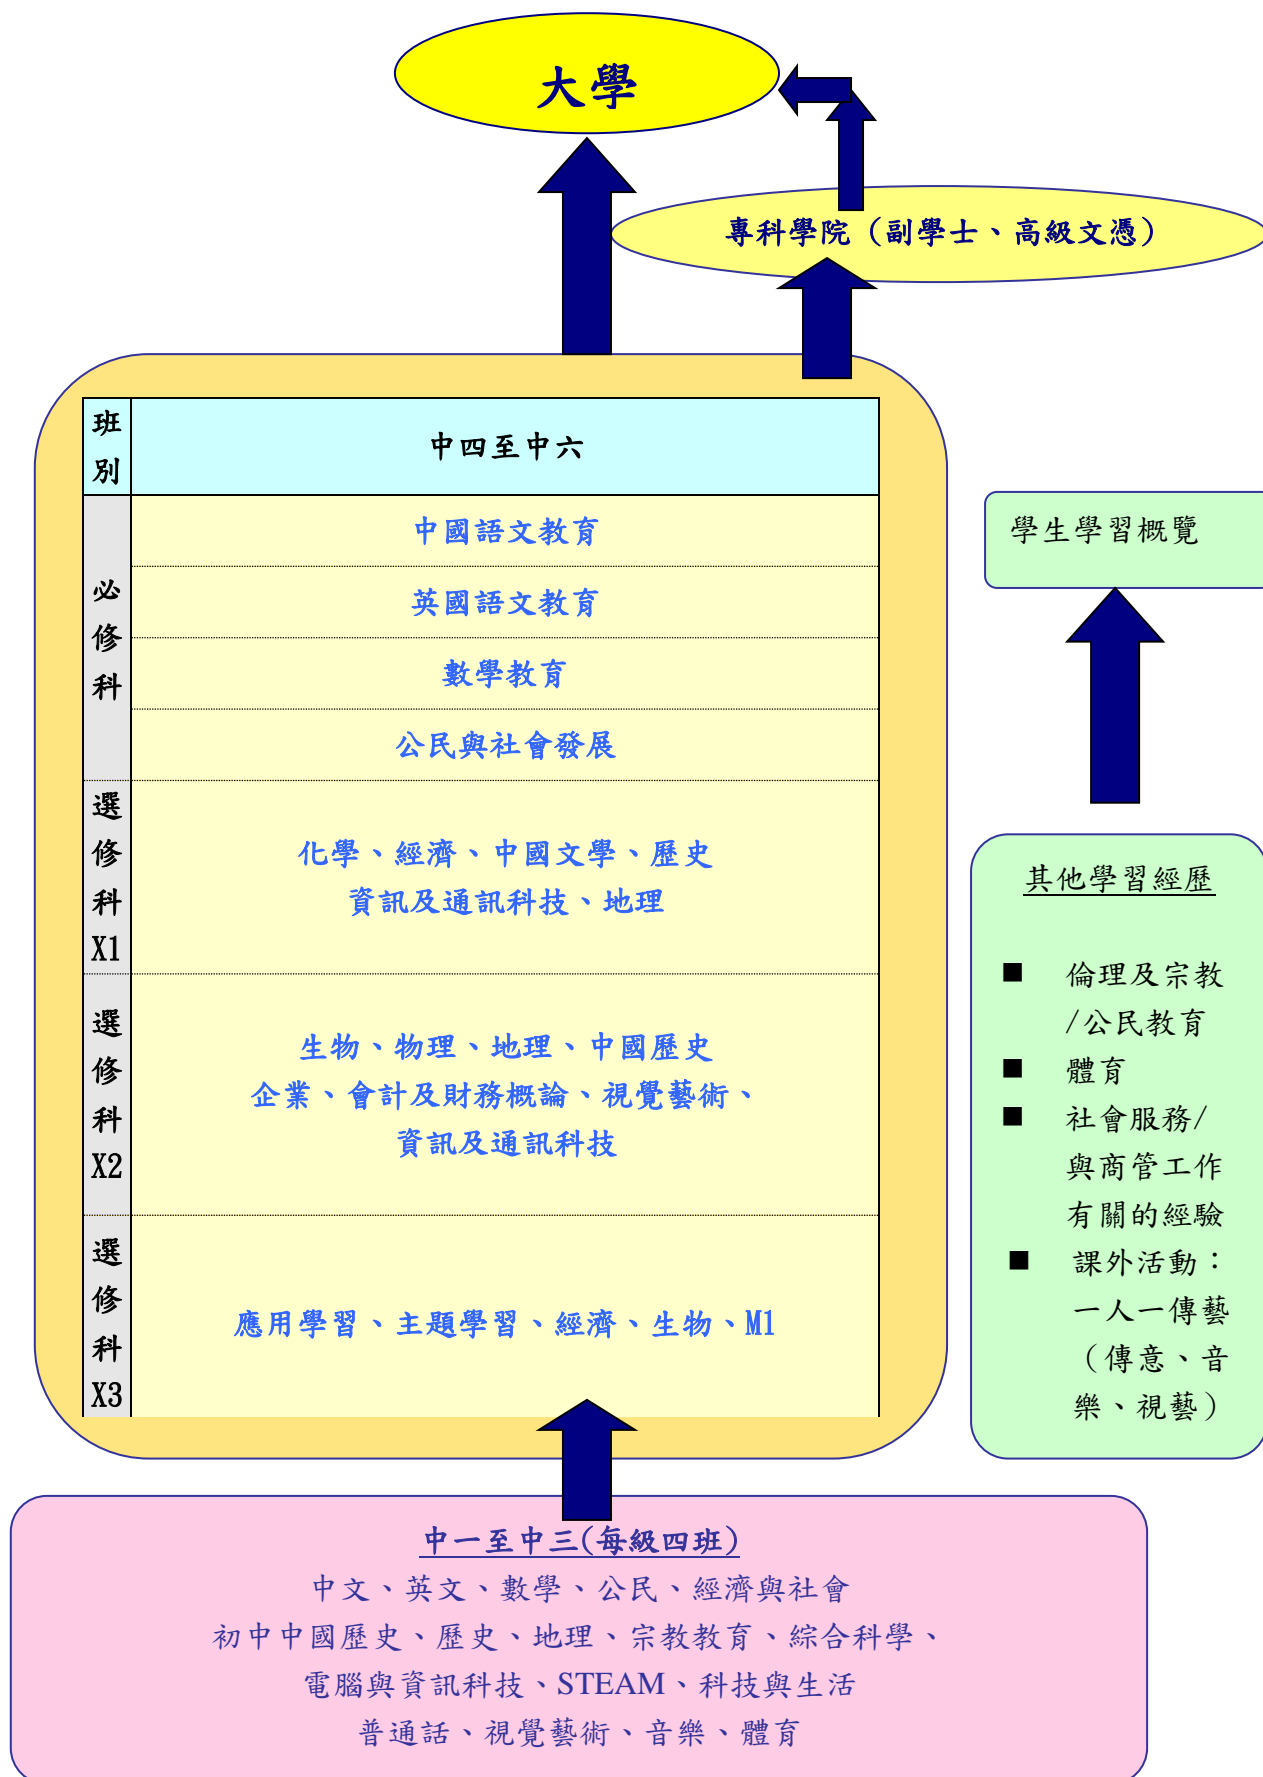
大學

專科學院（副學士、高級文憑）

| 班別 | 中四至中六 |
|---|---|
| 必修科 | 中國語文教育 |
| | 英國語文教育 |
| | 數學教育 |
| | 公民與社會發展 |
| 選修科X1 | 化學、經濟、中國文學、歷史 資訊及通訊科技、地理 |
| 選修科X2 | 生物、物理、地理、中國歷史 企業、會計及財務概論、視覺藝術、資訊及通訊科技 |
| 選修科X3 | 應用學習、主題學習、經濟、生物、M1 |

學生學習概覽

其他學習經歷

■ 倫理及宗教/公民教育
■ 體育
■ 社會服務/與商管工作有關的經驗
■ 課外活動：一人一傳藝（傳意、音樂、視藝）

中一至中三(每級四班)
中文、英文、數學、公民、經濟與社會
初中中國歷史、歷史、地理、宗教教育、綜合科學、
電腦與資訊科技、STEAM、科技與生活
普通話、視覺藝術、音樂、體育